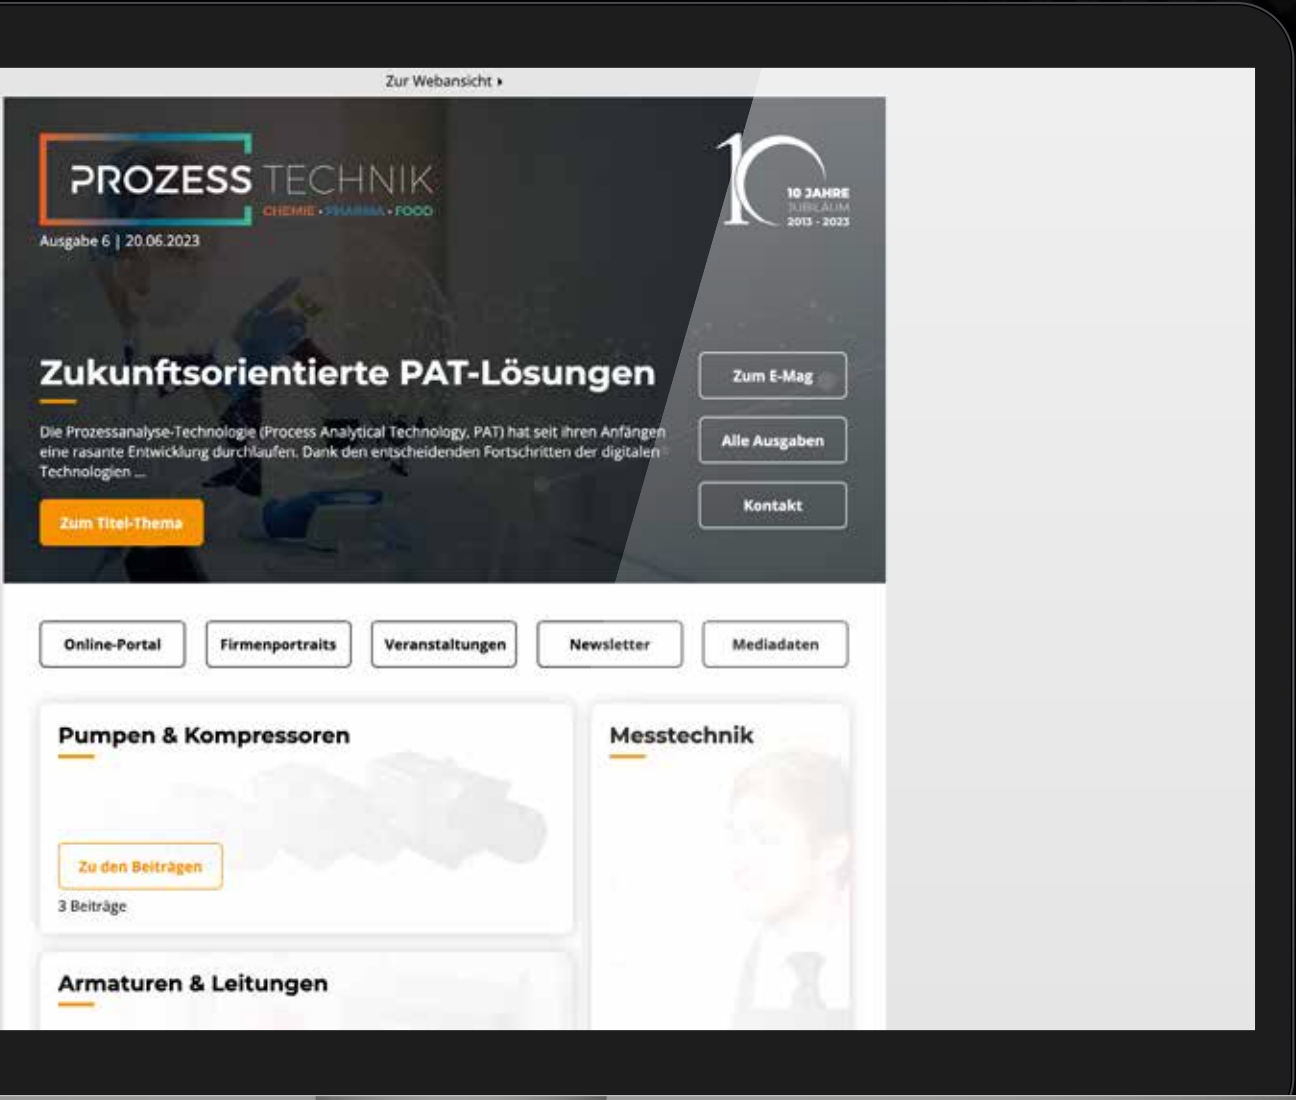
Zur Webansicht ▸

PROZESS TECHNIK
CHEMIE • PHARMA • FOOD
Ausgabe 6 | 20.06.2023

10 JAHRE
JUBILÄUM
2013 - 2023

Zukunftsorientierte PAT-Lösungen

Die Prozessanalyse-Technologie (Process Analytical Technology, PAT) hat seit ihren Anfängen eine rasante Entwicklung durchlaufen. Dank den entscheidenden Fortschritten der digitalen Technologien ...

Zum Titel-Thema

Zum E-Mag

Alle Ausgaben

Kontakt

Online-Portal

Firmenportraits

Veranstaltungen

Newsletter

Mediadaten

Pumpen & Kompressoren

Zu den Beiträgen

3 Beiträge

Messtechnik

Armaturen & Leitungen